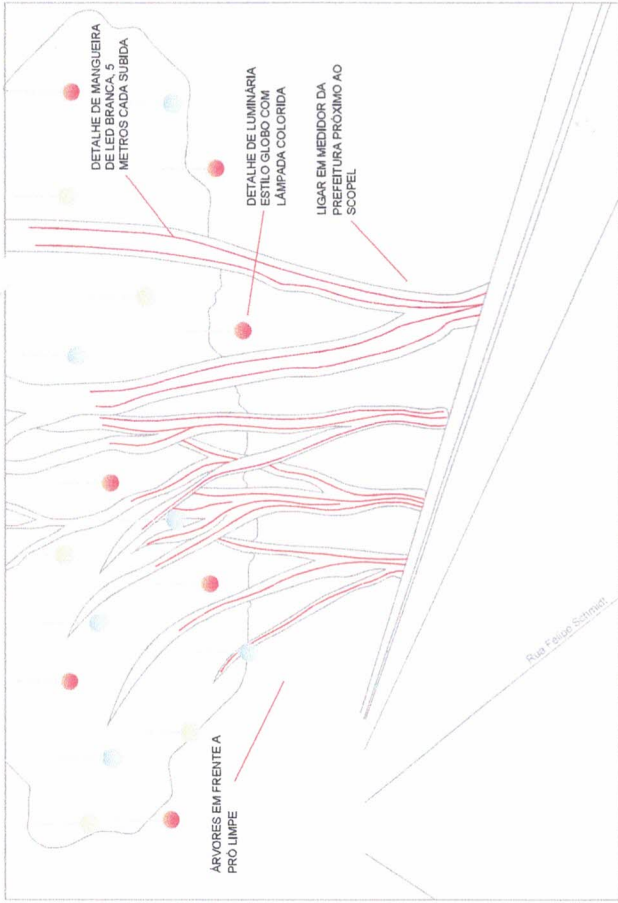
DETALHE DE MANGUEIRA DE LED BRANCA, 5 METROS CADA SUBIDA

DETALHE DE LUMINÁRIA ESTILO GLOBO COM LÂMPADA COLORIDA

LIGAR EM MEDIDOR DA PREFEITURA PRÓXIMO AO SCOPEL

ÁRVORES EM FRENTE A PRÓ LIMPE

Rua Felipe Schmidt